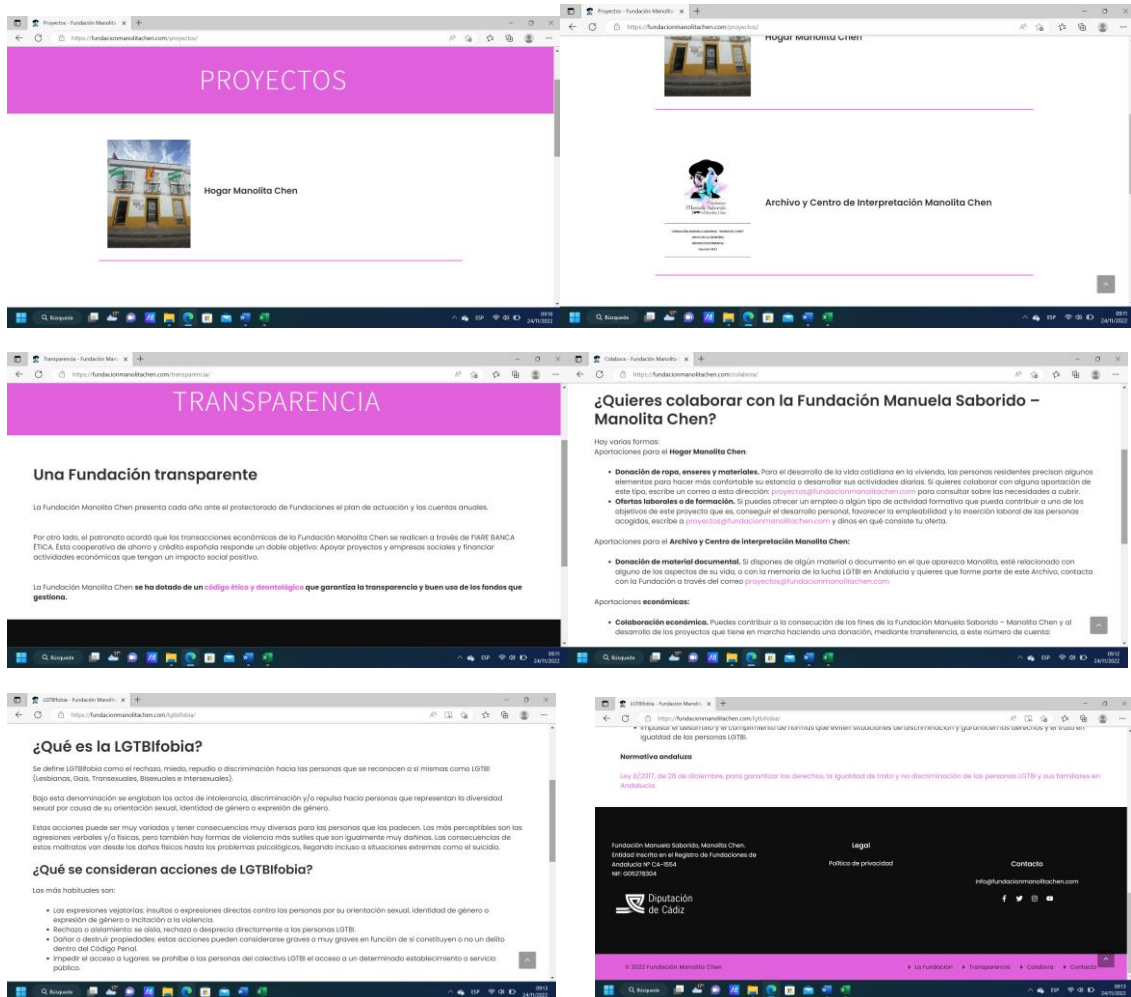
Proyectos - Fundación Manolita ×
https://fundacionmanolitachen.com/proyectos/

PROYECTOS

Hogar Manolita Chen

Búsqueda
ESP 09:10 24/11/2022

Proyectos - Fundación Manolita ×
https://fundacionmanolitachen.com/proyectos/

Hogar Manolita Chen

Fundación Manuela Saborido Manolita Chen

Archivo y Centro de Interpretación Manolita Chen

Búsqueda
ESP 09:11 24/11/2022

Transparencia - Fundación Man ×
https://fundacionmanolitachen.com/transparencia/

TRANSPARENCIA

Una Fundación transparente

La Fundación Manolita Chen presenta cada año ante el protectorado de Fundaciones el plan de actuación y las cuentas anuales.

Por otro lado, el patronato acordó que las transacciones económicas de la Fundación Manolita Chen se realicen a través de FIARE BANCA ÉTICA. Ésta cooperativa de ahorro y crédito española responde un doble objetivo: Apoyar proyectos y empresas sociales y financiar actividades económicas que tengan un impacto social positivo.

La Fundación Manolita Chen se ha dotado de un código ético y deontológico que garantiza la transparencia y buen uso de los fondos que gestiona.

Búsqueda
ESP 09:11 24/11/2022

Colabora - Fundación Manolita ×
https://fundacionmanolitachen.com/colabora/

¿Quieres colaborar con la Fundación Manuela Saborido – Manolita Chen?

Hay varias formas:
Aportaciones para el Hogar Manolita Chen:

• Donación de ropa, enseres y materiales. Para el desarrollo de la vida cotidiana en la vivienda, las personas residentes precisan algunos elementos para hacer más confortable su estancia o desarrollar sus actividades diarias. Si quieres colaborar con alguna aportación de este tipo, escribe un correo a esta dirección: proyectos@fundacionmanolitachen.com para consultar sobre las necesidades a cubrir.
• Ofertas laborales o de formación. Si puedes ofrecer un empleo o algún tipo de actividad formativa que pueda contribuir a uno de los objetivos de este proyecto que es, conseguir el desarrollo personal, favorecer la empleabilidad y la inserción laboral de las personas acogidas, escribe a proyectos@fundacionmanolitachen.com y dinos en qué consiste tu oferta.

Aportaciones para el Archivo y Centro de interpretación Manolita Chen:

• Donación de material documental. Si dispones de algún material o documento en el que aparezca Manolita, esté relacionado con alguno de los aspectos de su vida, o con la memoria de la lucha LGTBI en Andalucía y quieres que forme parte de este Archivo, contacta con la Fundación a través del correo proyectos@fundacionmanolitachen.com

Aportaciones económicas:

• Colaboración económica. Puedes contribuir a la consecución de los fines de la Fundación Manuela Saborido – Manolita Chen y al desarrollo de los proyectos que tiene en marcha haciendo una donación, mediante transferencia, a este número de cuenta:

Búsqueda
ESP 09:12 24/11/2022

LGTBIfobia - Fundación Manolita ×
https://fundacionmanolitachen.com/lgtbifobia/

¿Qué es la LGTBIfobia?

Se define LGTBIfobia como el rechazo, miedo, repudio o discriminación hacia las personas que se reconocen a sí mismas como LGTBI (Lesbianas, Gais, Transexuales, Bisexuales e Intersexuales).

Bajo esta denominación se engloban los actos de intolerancia, discriminación y/o repulsa hacia personas que representan la diversidad sexual por causa de su orientación sexual, identidad de género o expresión de género.

Estas acciones puede ser muy variadas y tener consecuencias muy diversas para las personas que las padecen. Las más perceptibles son las agresiones verbales y/o físicas, pero también hay formas de violencia más sutiles que son igualmente muy dañinas. Las consecuencias de estos maltratos van desde los daños físicos hasta los problemas psicológicos, llegando incluso a situaciones extremas como el suicidio.

¿Qué se consideran acciones de LGTBIfobia?

Las más habituales son:

• Las expresiones vejatorias: insultos o expresiones directos contra las personas por su orientación sexual, identidad de género o expresión de género o incitación a la violencia.
• Rechazo o aislamiento: se aísla, rechaza o desprecia directamente a las personas LGTBI.
• Dañar o destruir propiedades: estas acciones pueden considerarse graves o muy graves en función de si constituyen o no un delito dentro del Código Penal.
• Impedir el acceso a lugares: se prohíbe a las personas del colectivo LGTBI el acceso a un determinado establecimiento o servicio público.

Búsqueda
ESP 09:13 24/11/2022

LGTBIfobia - Fundación Manolita ×
https://fundacionmanolitachen.com/lgtbifobia/

• Impulsar el desarrollo y el cumplimiento de normas que eviten situaciones de discriminación y garanticen los derechos y el trato en igualdad de las personas LGTBI.

Normativa andaluza

Ley 8/2017, de 28 de diciembre, para garantizar los derechos, la igualdad de trato y no discriminación de las personas LGTBI y sus familiares en Andalucía.

Fundación Manuela Saborido, Manolita Chen.
Entidad inscrita en el Registro de Fundaciones de Andalucía Nº CA-1554
NIF: G05278304

Diputación de Cádiz

Legal
Política de privacidad

Contacto
info@fundacionmanolitachen.com

© 2022 Fundación Manolita Chen
La Fundación  Transparencia  Colabora  Contacto

Búsqueda
ESP 09:13 24/11/2022